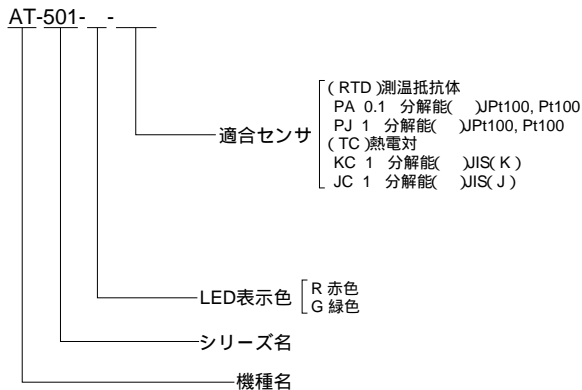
AT-501- -

適合センサ

( RTD )測温抵抗体
PA 0.1 分解能( )JPt100, Pt100
PJ 1 分解能( )JPt100, Pt100
( TC )熱電対
KC 1 分解能( )JIS( K )
JC 1 分解能( )JIS( J )

LED表示色
R 赤色
G 緑色

シリーズ名

機種名